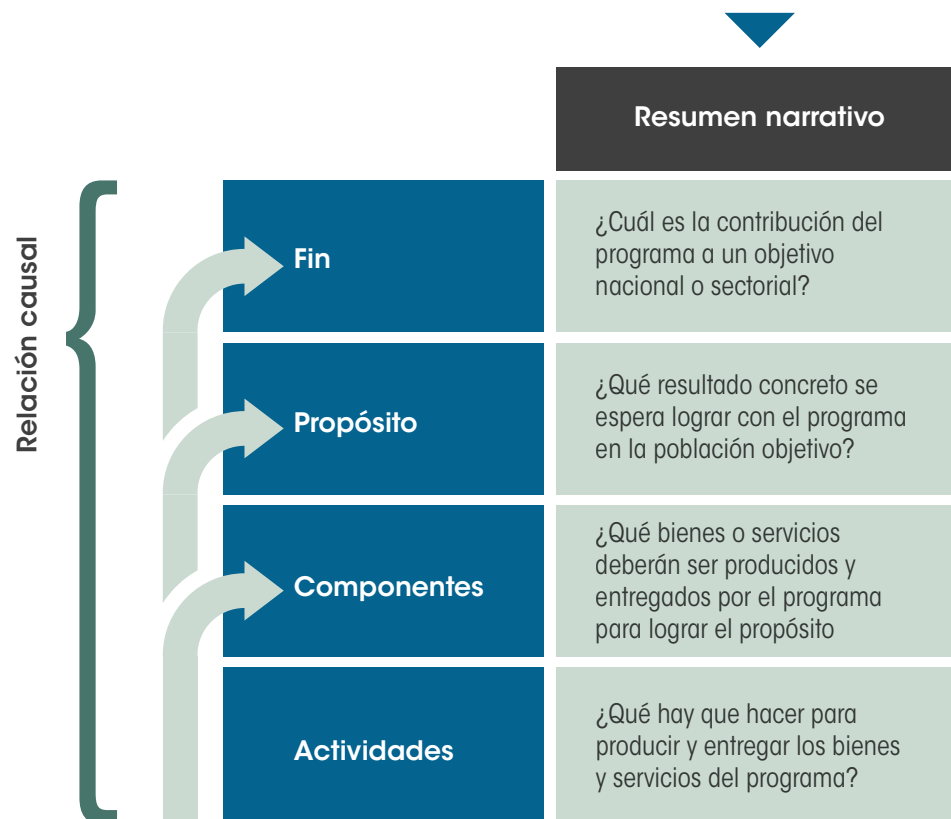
Relación causal

| | Resumen narrativo |
|---|---|
| Fin | ¿Cuál es la contribución del programa a un objetivo nacional o sectorial? |
| Propósito | ¿Qué resultado concreto se espera lograr con el programa en la población objetivo? |
| Componentes | ¿Qué bienes o servicios deberán ser producidos y entregados por el programa para lograr el propósito |
| Actividades | ¿Qué hay que hacer para producir y entregar los bienes y servicios del programa? |